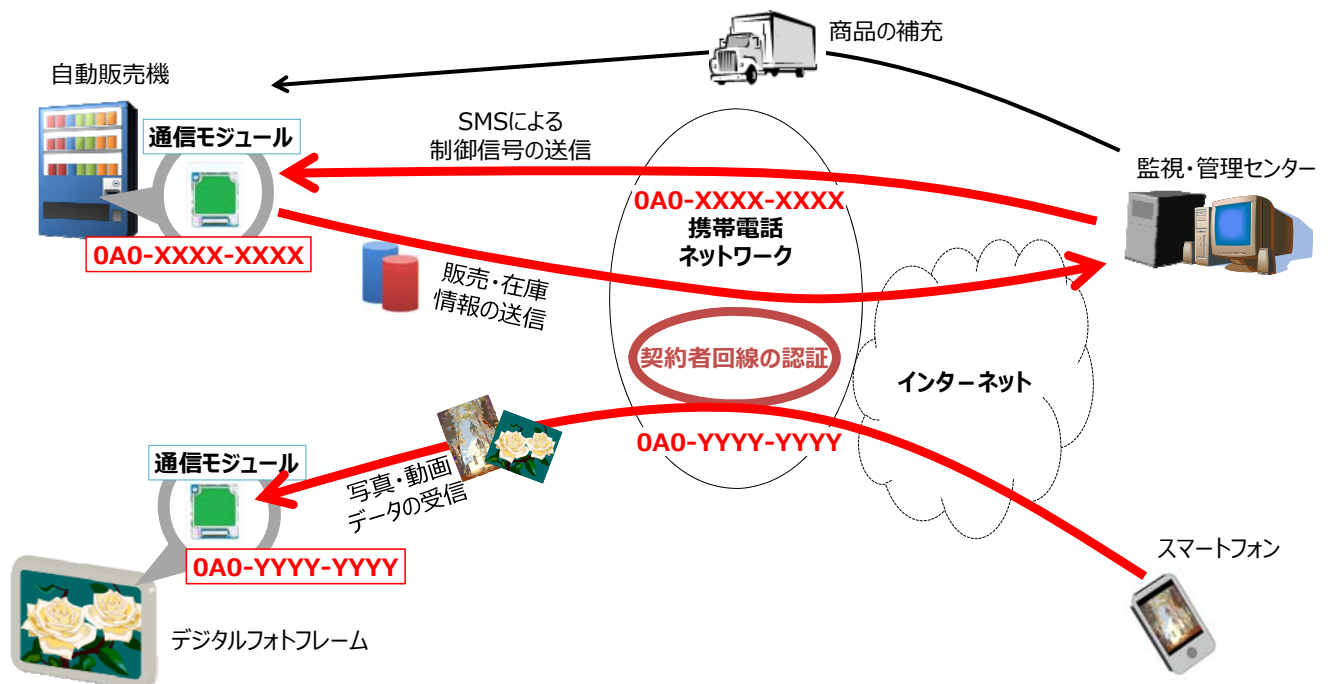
商品の補充

自動販売機

通信モジュール

0A0-XXXX-XXXX

SMSによる制御信号の送信

0A0-XXXX-XXXX
携帯電話
ネットワーク

監視・管理センター

販売・在庫情報の送信

契約者回線の認証

インターネット

0A0-YYYY-YYYY

通信モジュール

写真・動画データの受信

0A0-YYYY-YYYY

スマートフォン

デジタルフォトフレーム